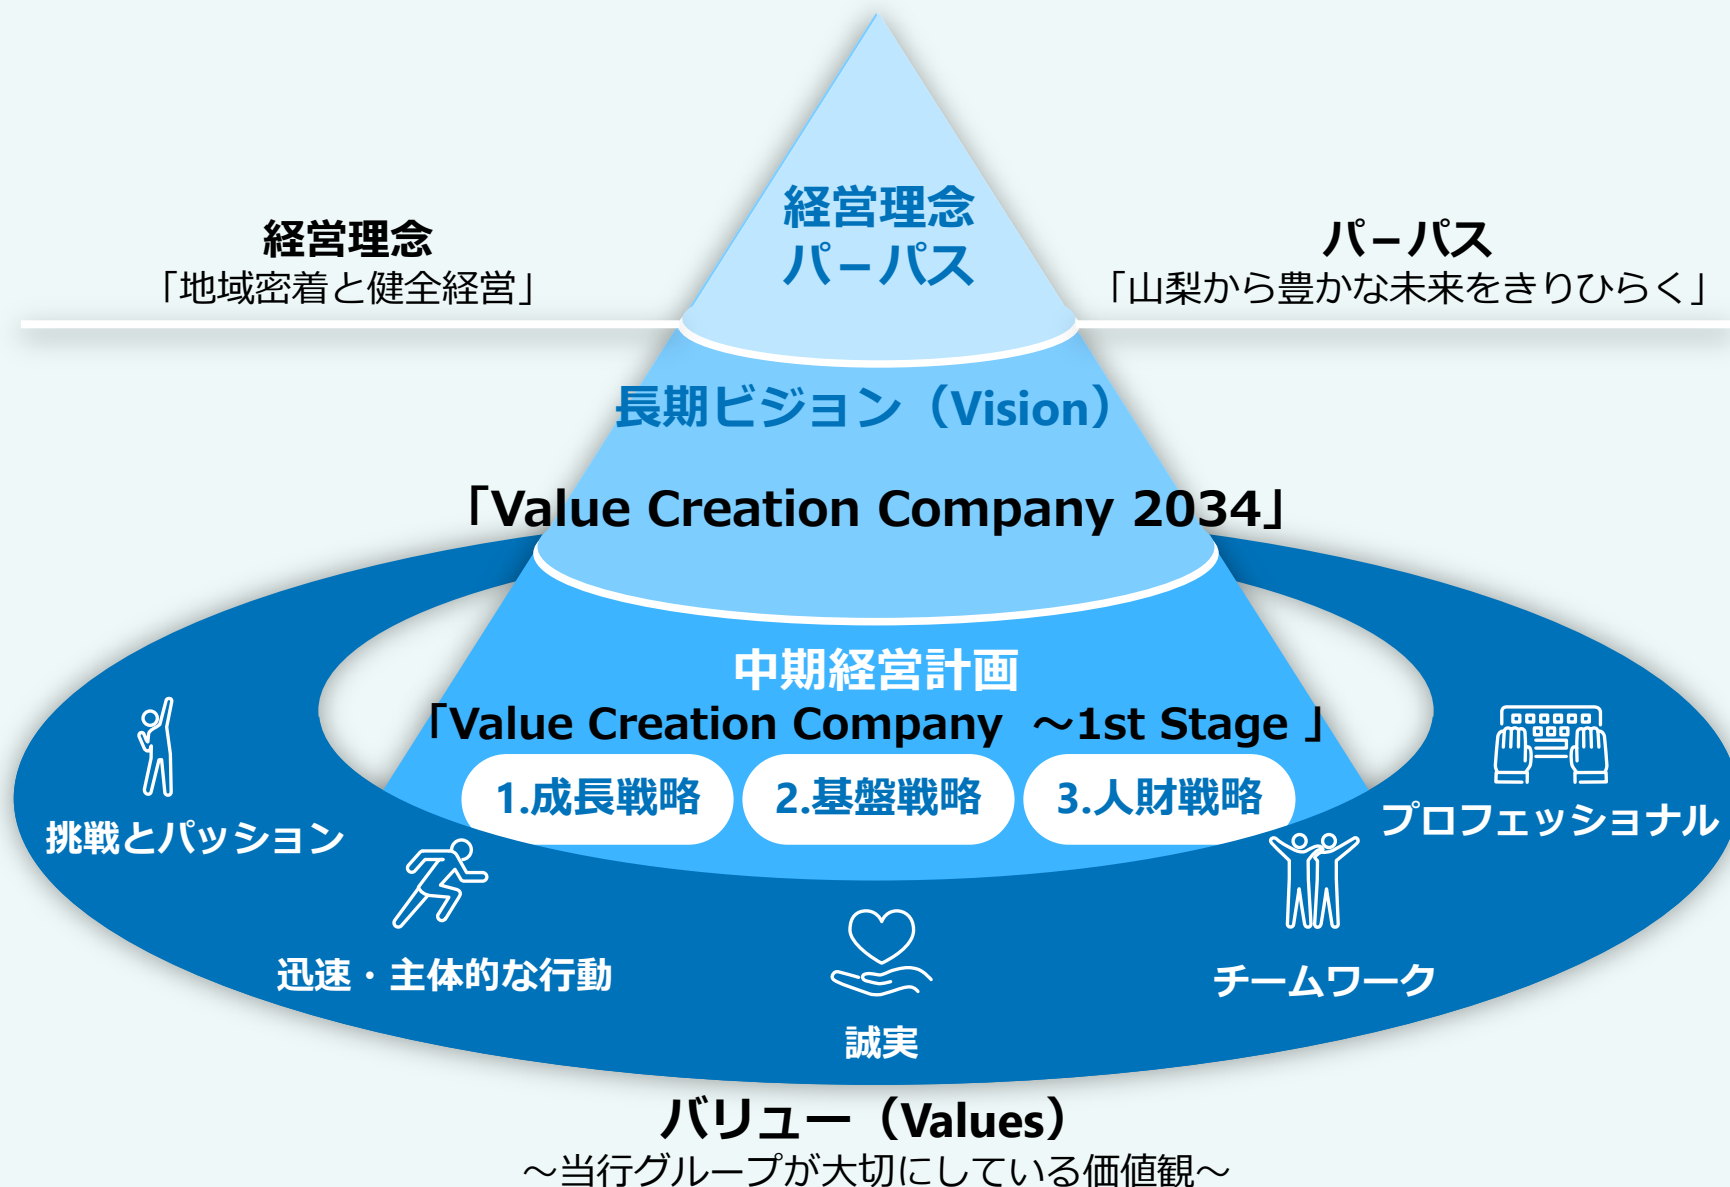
経営理念
「地域密着と健全経営」

経営理念
パーパス

パーパス
「山梨から豊かな未来をきりひらく」

長期ビジョン（Vision）

「Value Creation Company 2034」

中期経営計画
「Value Creation Company ～1st Stage 」

1.成長戦略
2.基盤戦略
3.人財戦略

挑戦とパッション

プロフェッショナル

迅速・主体的な行動

誠実

チームワーク

バリュー（Values）
～当行グループが大切にしている価値観～